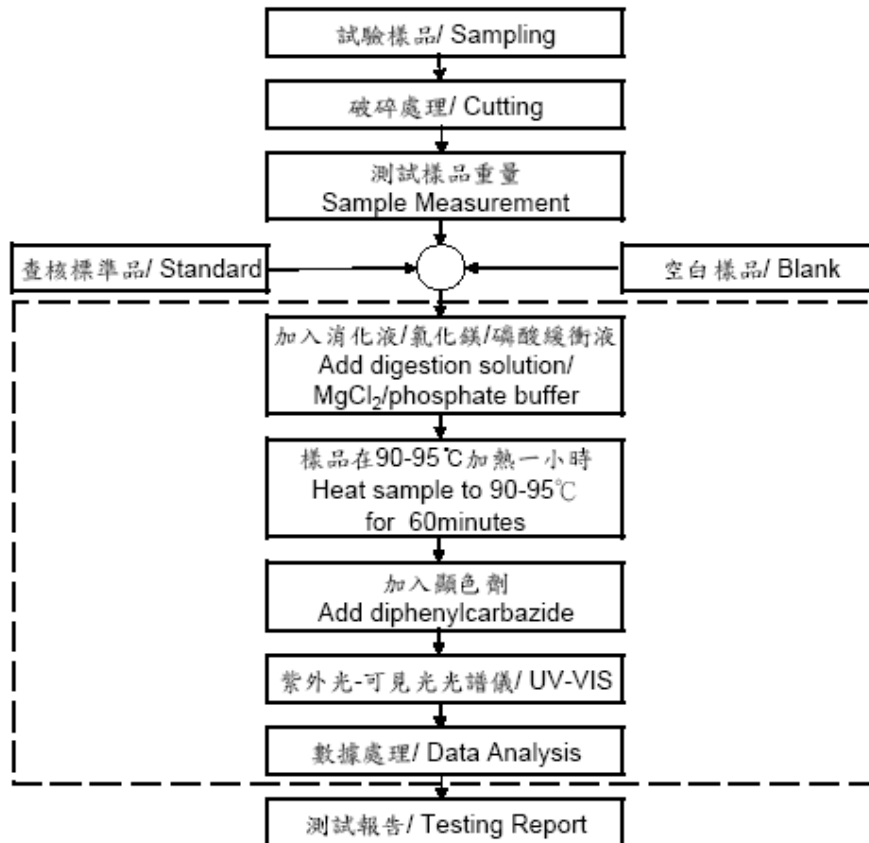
試驗樣品/ Sampling

破碎處理/ Cutting

測試樣品重量
Sample Measurement

查核標準品/ Standard

空白樣品/ Blank

加入消化液/氯化鎂/磷酸緩衝液
Add digestion solution/ $MgCl_2$/phosphate buffer

樣品在90-95℃加熱一小時
Heat sample to 90-95℃ for 60minutes

加入顯色劑
Add diphenylcarbazide

紫外光-可見光光譜儀/ UV-VIS

數據處理/ Data Analysis

測試報告/ Testing Report